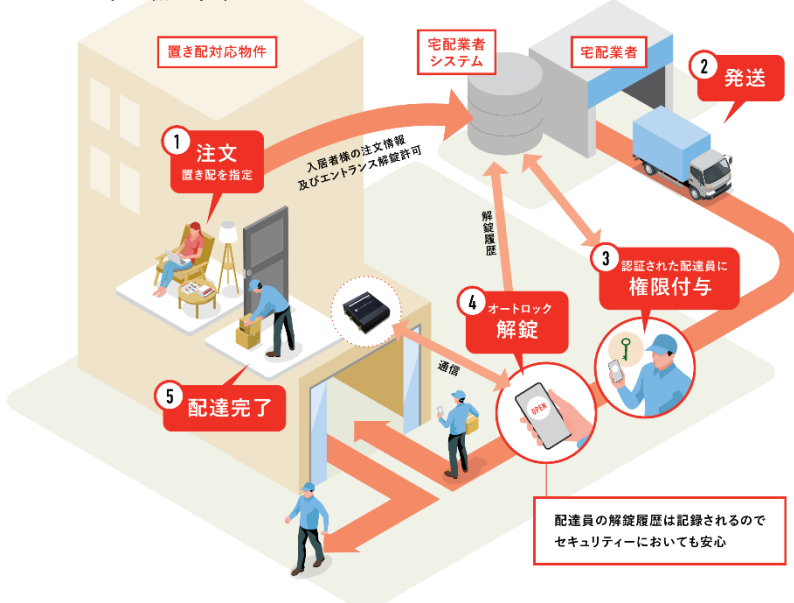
置き配対応物件

宅配業者システム

宅配業者

2 発送

1 注文
置き配を指定

入居者様の注文情報
及びエントランス解錠許可

解錠履歴

3 認証された配達員に
権限付与

4 オートロック
解錠

通信

OPEN

5 配達完了

配達員の解錠履歴は記録されるので
セキュリティーにおいても安心